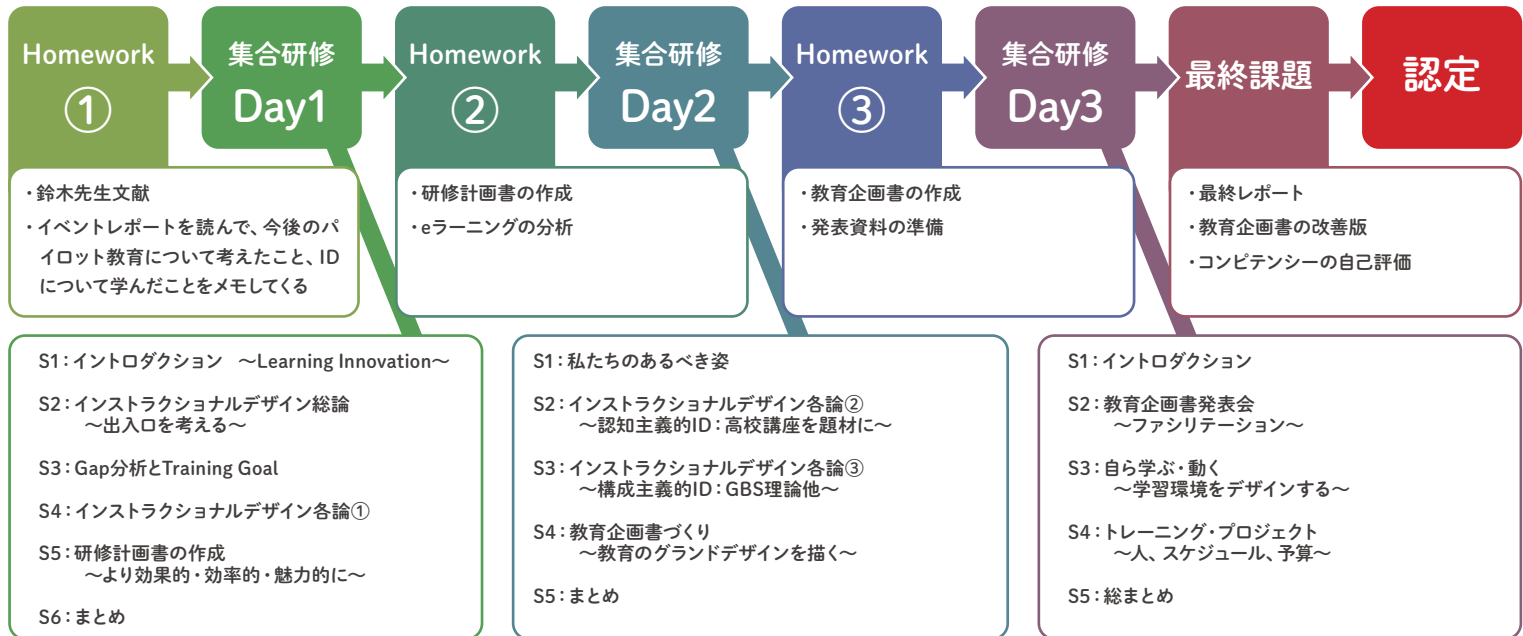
Homework ①

集合研修 Day1

Homework ②

集合研修 Day2

Homework ③

集合研修 Day3

最終課題

認定

・鈴木先生文献
・イベントレポートを読んで、今後のパイロット教育について考えたこと、IDについて学んだことをメモしてくる

・研修計画書の作成
・eラーニングの分析

・教育企画書の作成
・発表資料の準備

・最終レポート
・教育企画書の改善版
・コンピテンシーの自己評価

S1：イントロダクション　〜Learning Innovation〜

S2：インストラクショナルデザイン総論
〜出入口を考える〜

S3：Gap分析とTraining Goal

S4：インストラクショナルデザイン各論①

S5：研修計画書の作成
〜より効果的・効率的・魅力的に〜

S6：まとめ

S1：私たちのあるべき姿

S2：インストラクショナルデザイン各論②
〜認知主義的ID：高校講座を題材に〜

S3：インストラクショナルデザイン各論③
〜構成主義的ID：GBS理論他〜

S4：教育企画書づくり
〜教育のグランドデザインを描く〜

S5：まとめ

S1：イントロダクション

S2：教育企画書発表会
〜ファシリテーション〜

S3：自ら学ぶ・動く
〜学習環境をデザインする〜

S4：トレーニング・プロジェクト
〜人、スケジュール、予算〜

S5：総まとめ